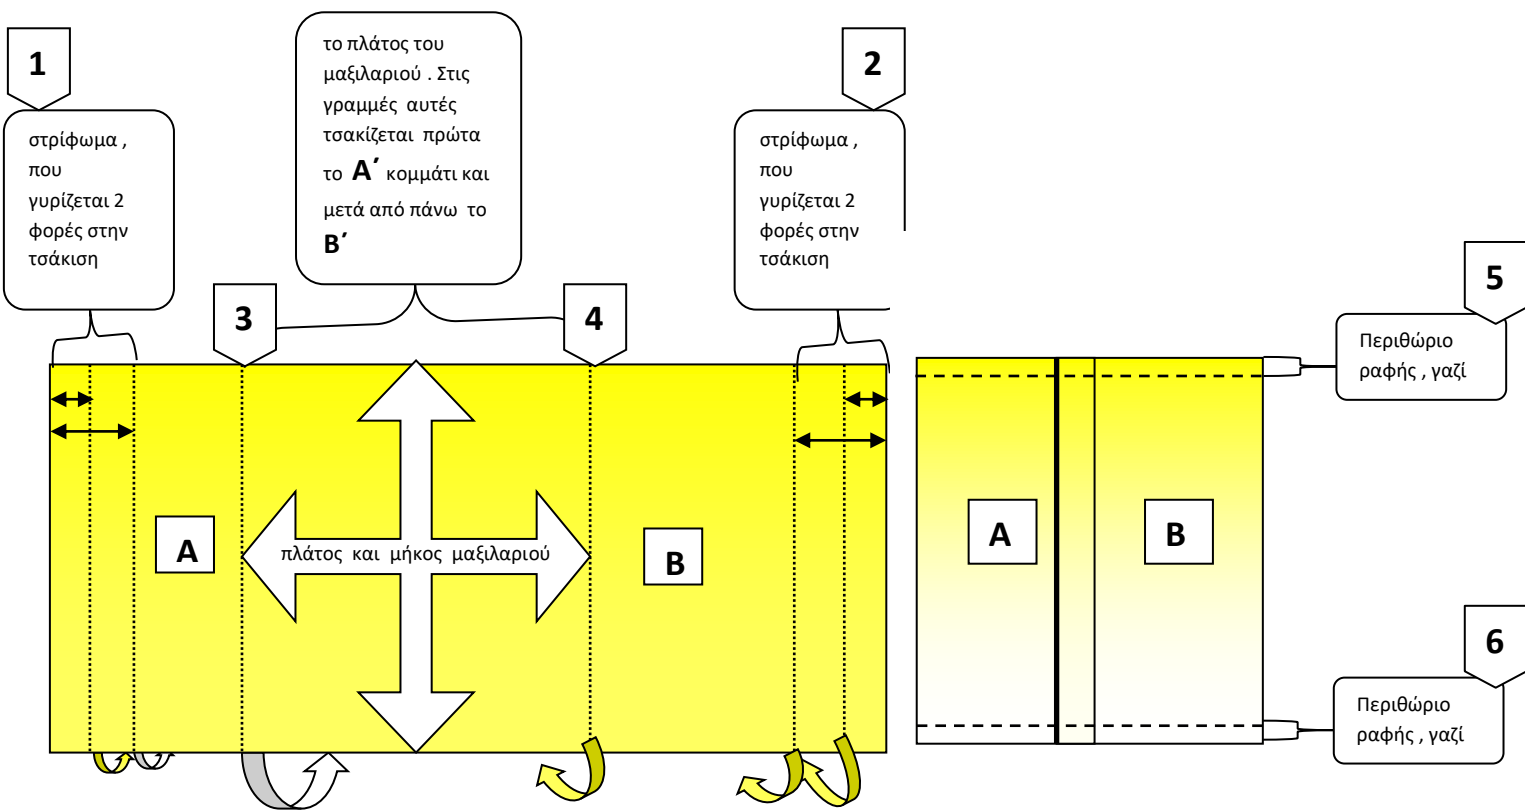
1

στρίφωμα , που γυρίζεται 2 φορές στην τσάκιση

το πλάτος του μαξιλαριού . Στις γραμμές αυτές τσακίζεται πρώτα το **Α΄** κομμάτι και μετά από πάνω το **Β΄**

2

στρίφωμα , που γυρίζεται 2 φορές στην τσάκιση

3

4

5

Περιθώριο ραφής , γαζί

Α

πλάτος και μήκος μαξιλαριού

Β

Α

Β

6

Περιθώριο ραφής , γαζί